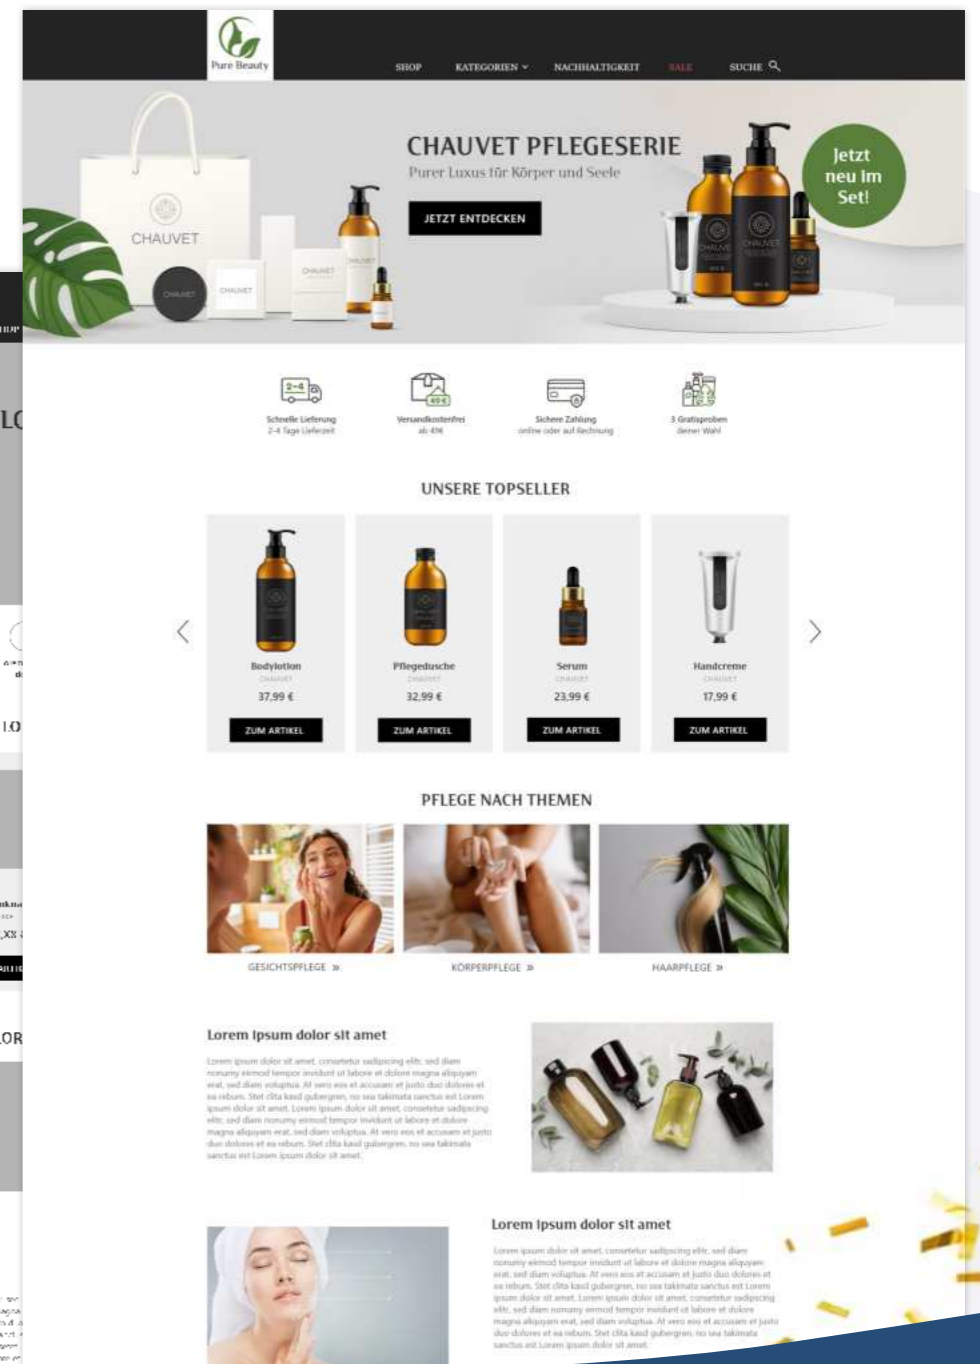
Pure Beauty

SHOP KATEGORIEN NACHHALTIGKEIT SALE SUCHE

CHAUVET

CHAUVET PFLEGESERIE

Purer Luxus für Körper und Seele

JETZT ENTDECKEN

Jetzt neu im Set!

Schnelle Lieferung
2-4 Tage Lieferzeit

Versandkostenfrei
ab 49€

Sichere Zahlung
online oder auf Rechnung

3 Gratisproben
deiner Wahl

UNSERE TOPSELLER

Bodylotion
CHAUVET
37,99 €
ZUM ARTIKEL

Pflegedusche
CHAUVET
32,99 €
ZUM ARTIKEL

Serum
CHAUVET
23,99 €
ZUM ARTIKEL

Handcreme
CHAUVET
17,99 €
ZUM ARTIKEL

PFLEGE NACH THEMEN

GESICHTSPFLEGE »

KÖRPERPFLEGE »

HAARPFLEGE »

Lorem ipsum dolor sit amet

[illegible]

Lorem ipsum dolor sit amet

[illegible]